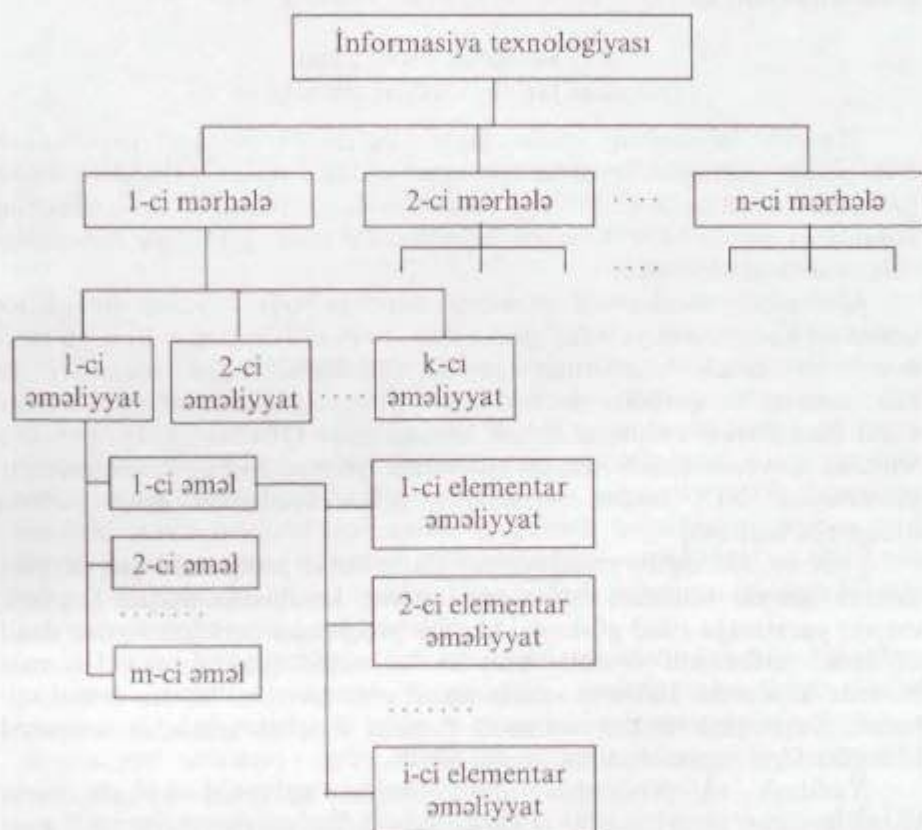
İnformasiya texnologiyası

1-ci mərhələ

2-ci mərhələ

....

n-ci mərhələ

....

1-ci əməliyyat

2-ci əməliyyat

....

k-cı əməliyyat

1-ci əməl

2-ci əməl

........

m-ci əməl

1-ci elementar əməliyyat

2-ci elementar əməliyyat

........

i-ci elementar əməliyyat